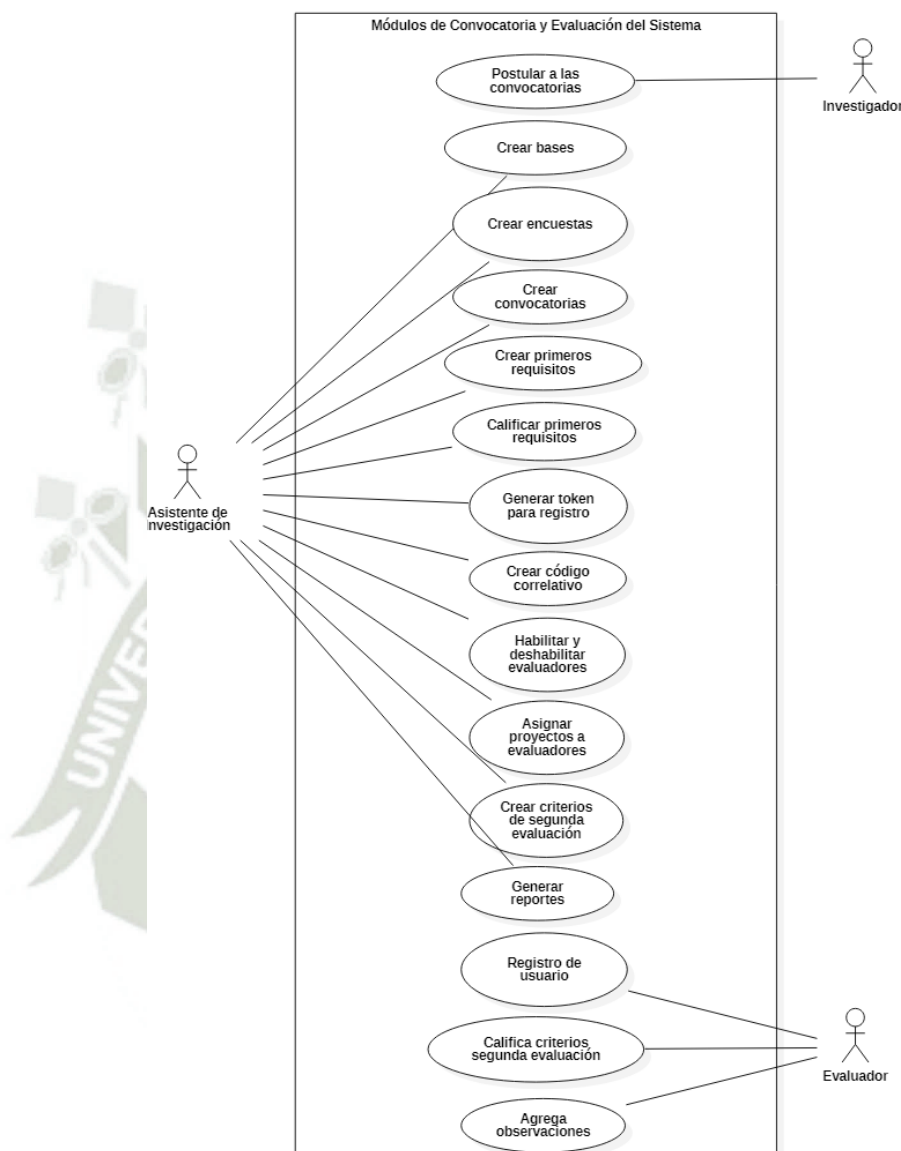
Módulos de Convocatoria y Evaluación del Sistema

Postular a las convocatorias

Investigador

Crear bases

Crear encuestas

Crear convocatorias

Crear primeros requisitos

Calificar primeros requisitos

Asistente de Investigación

Generar token para registro

Crear código correlativo

Habilitar y deshabilitar evaluadores

Asignar proyectos a evaluadores

Crear criterios de segunda evaluación

Generar reportes

Registro de usuario

Califica criterios segunda evaluación

Evaluador

Agrega observaciones